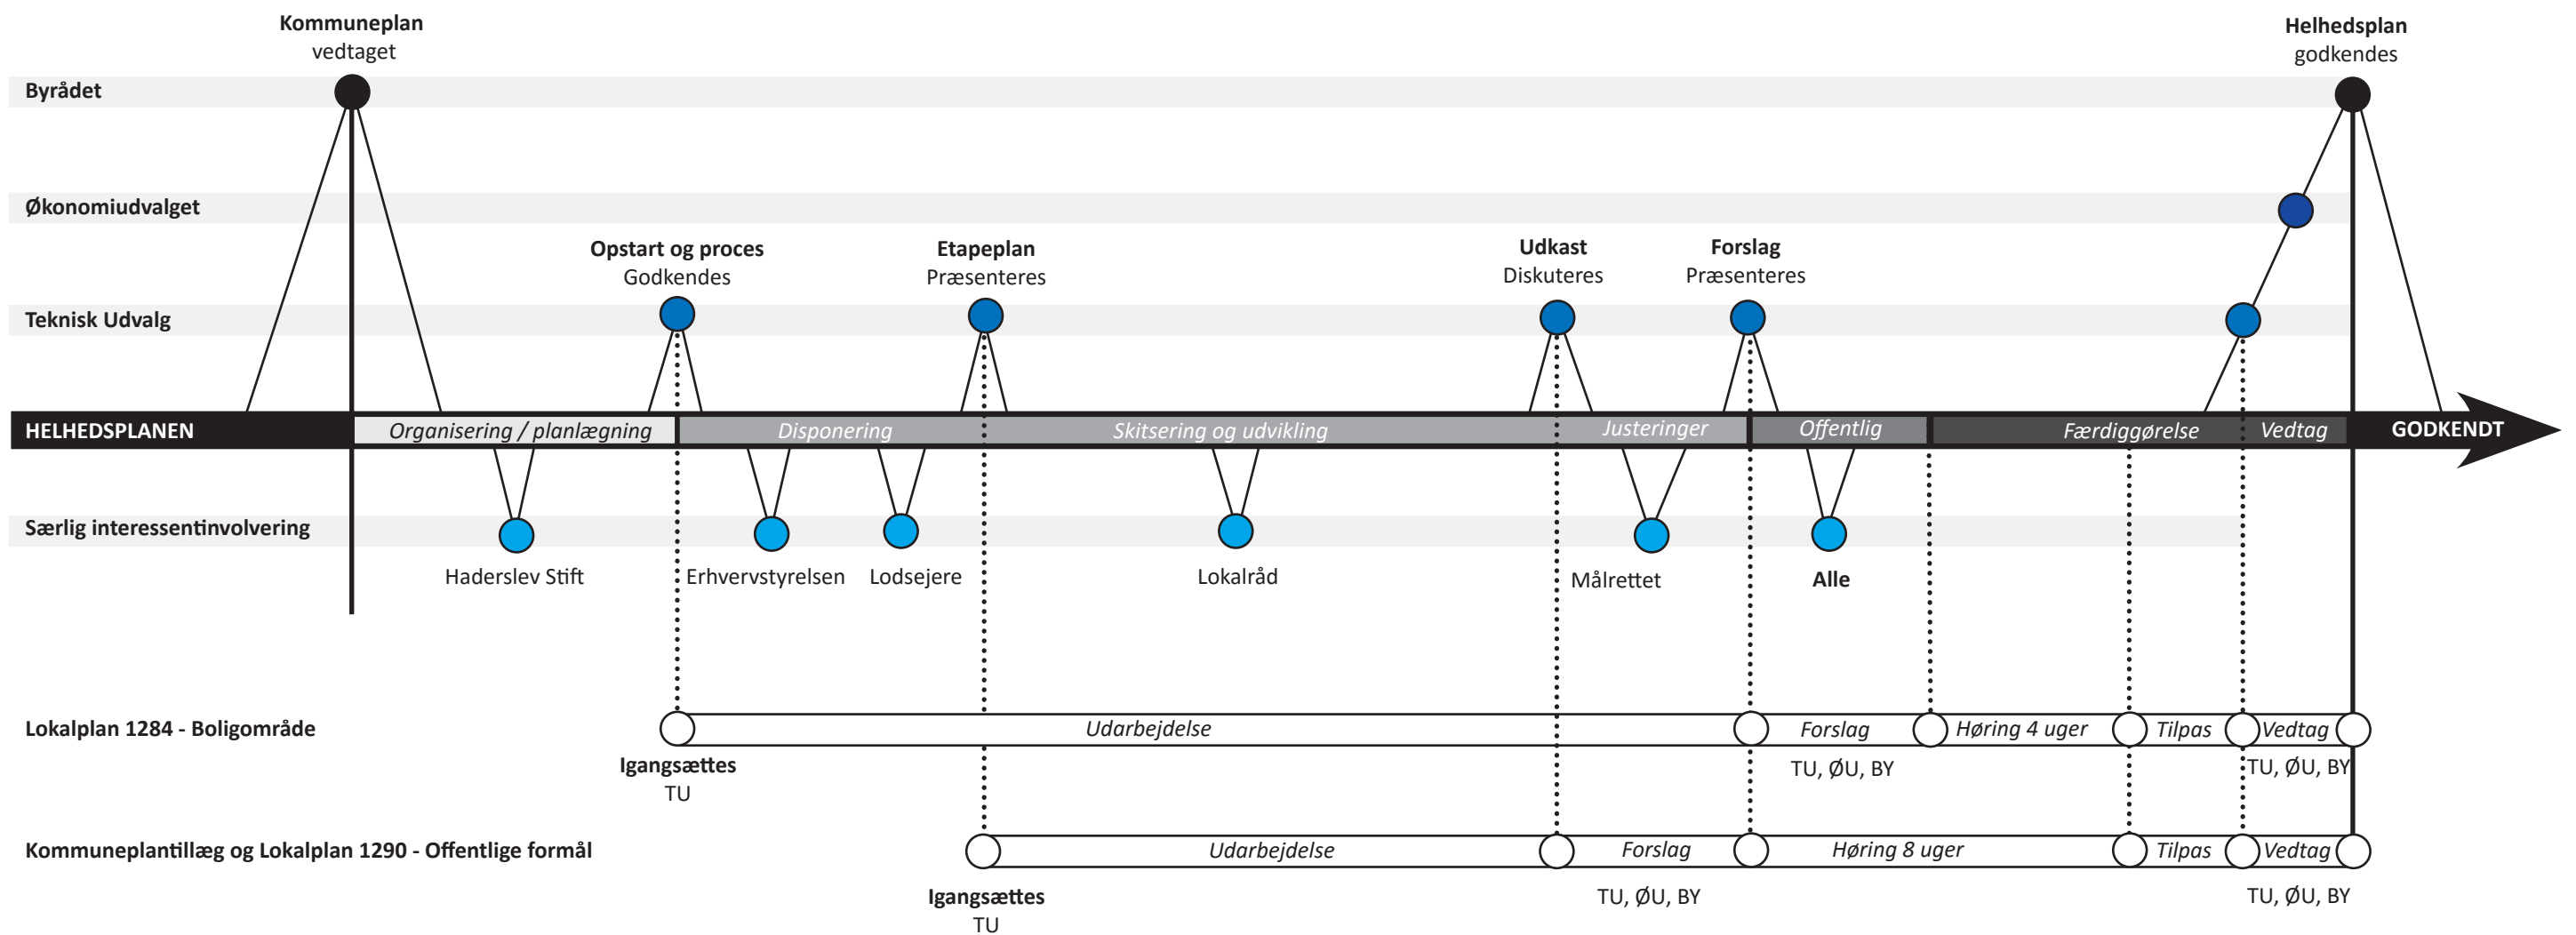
Kommuneplan
vedtaget

Helhedsplan
godkendes

Byrådet

Økonomiudvalget

Opstart og proces
Godkendes

Etapeplan
Præsenteres

Udkast
Diskuteres

Forslag
Præsenteres

Teknisk Udvalg

HELHEDSPLANEN

Organisering / planlægning

Disponering

Skitsering og udvikling

Justeringer

Offentlig

Færdiggørelse

Vedtag

GODKENDT

Særlig interessentinvolvering

Haderslev Stift

Erhvervstyrelsen

Lodsejere

Lokalråd

Målrettet

Alle

Lokalplan 1284 - Boligområde

Udarbejdelse

Forslag

Høring 4 uger

Tilpas

Vedtag

Igangsættes
TU

TU, ØU, BY

TU, ØU, BY

Kommuneplantillæg og Lokalplan 1290 - Offentlige formål

Udarbejdelse

Forslag

Høring 8 uger

Tilpas

Vedtag

Igangsættes
TU

TU, ØU, BY

TU, ØU, BY